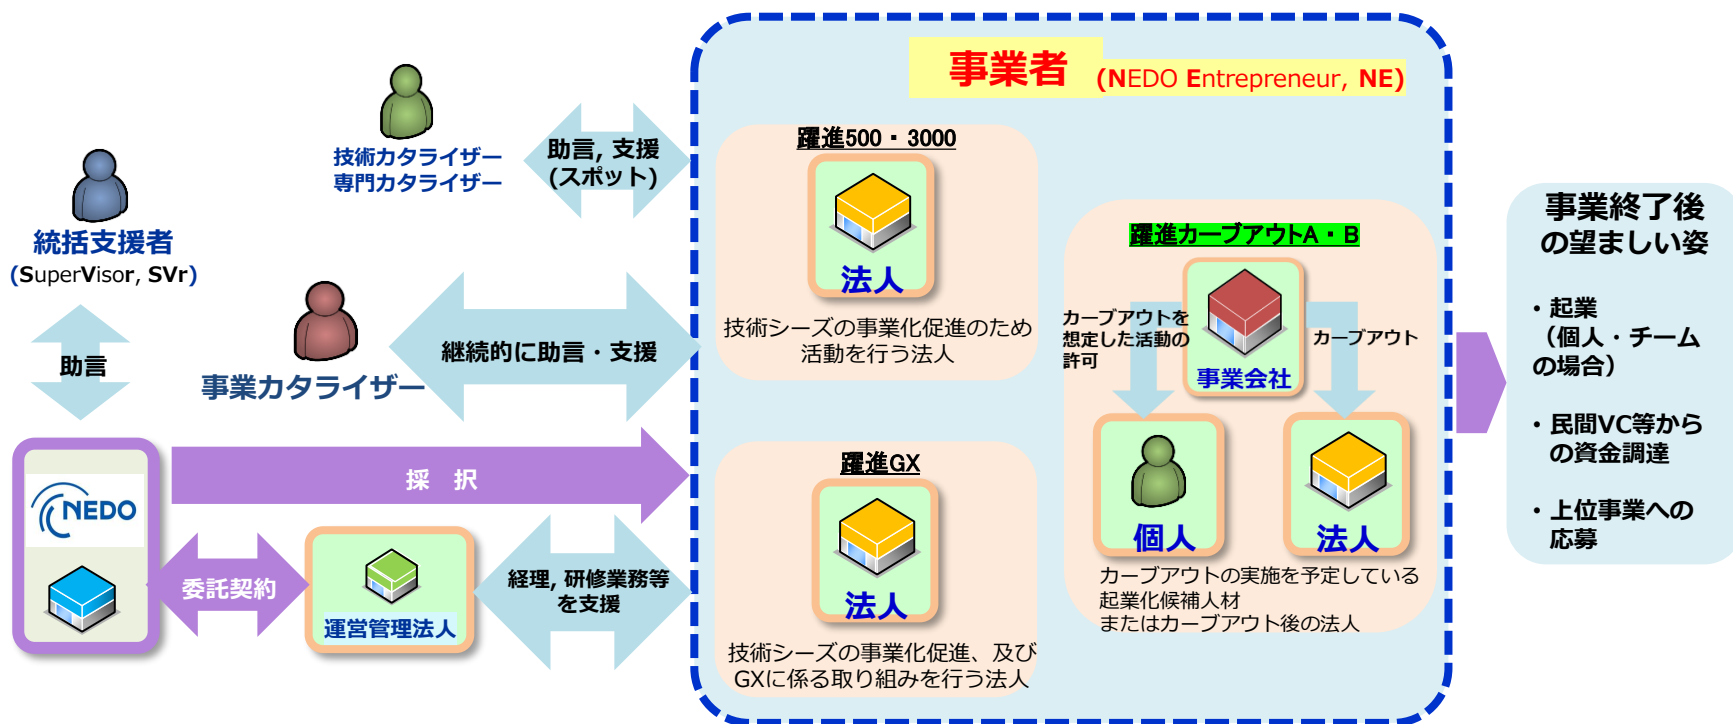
事業者 (NEDO Entrepreneur, NE)

技術カタライザー
専門カタライザー

助言, 支援
(スポット)

統括支援者
(SuperVisor, SVr)

助言

事業カタライザー

継続的に助言・支援

NEDO

採 択

委託契約

運営管理法人

経理, 研修業務等を支援

躍進500・3000

法人

技術シーズの事業化促進のため活動を行う法人

躍進GX

法人

技術シーズの事業化促進、及びGXに係る取り組みを行う法人

躍進カーブアウトA・B

カーブアウトを想定した活動の許可

事業会社

カーブアウト

個人

法人

カーブアウトの実施を予定している起業化候補人材
またはカーブアウト後の法人

事業終了後の望ましい姿

・起業
（個人・チームの場合）

・民間VC等からの資金調達

・上位事業への応募